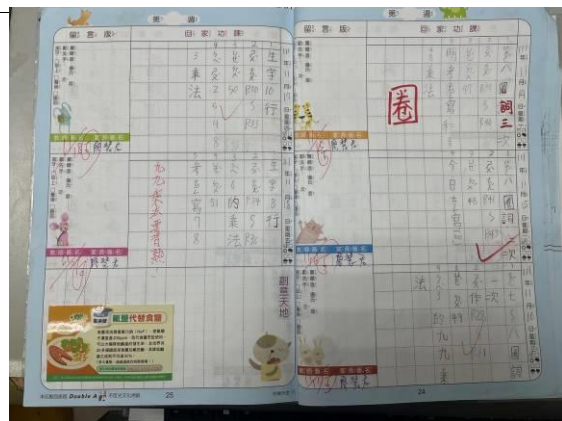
第 週

留言版

回家功課

生字

3 | 回 | 家 | 功 | 10

法 | 2 | 50 | 90 | 行

家長簽名

陳榮志

圈

家長簽名

陳榮志

留言版

回家功課

家長簽名

陳榮志

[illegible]

創意天地

家長簽名

陳榮志

第 週

圈

國語三

國語

法

家長簽名

陳榮志

家長簽名

陳榮志

乾脆代替食物

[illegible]

Double A

25

24